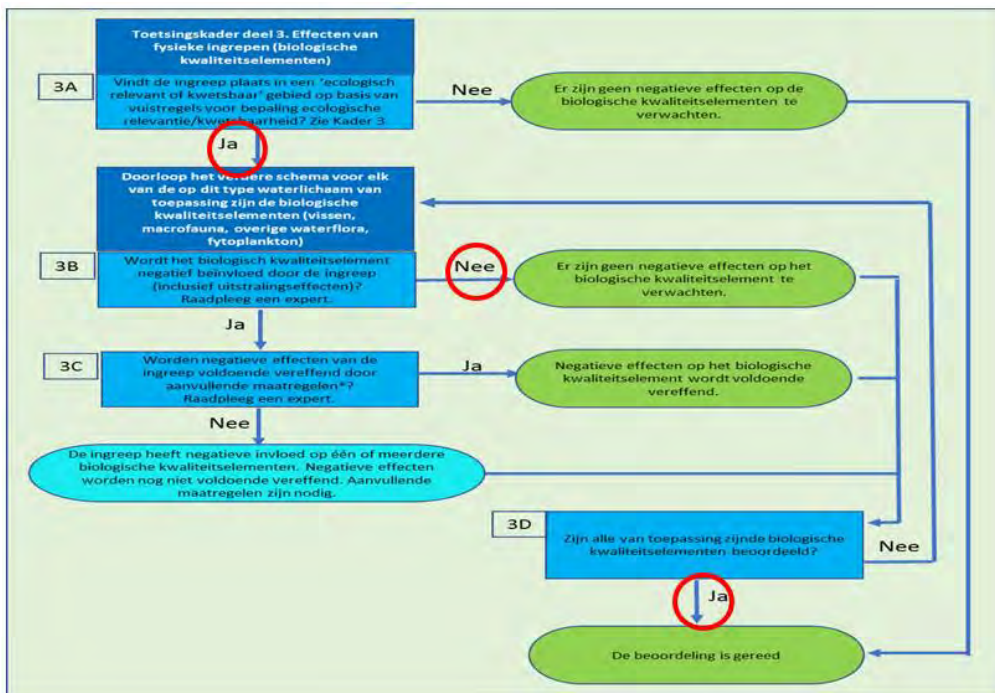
Toetsingskader deel 3. Effecten van fysieke ingrepen (biologische kwaliteitselementen)

3A

Vindt de ingreep plaats in een 'ecologisch relevant of kwetsbaar' gebied op basis van vuistregels voor bepaling ecologische relevantie/kwetsbaarheid? Zie Kader 3

Nee

Er zijn geen negatieve effecten op de biologische kwaliteitselementen te verwachten.

Ja

Doorloop het verdere schema voor elk van de op dit type waterlichaam van toepassing zijn de biologische kwaliteitselementen (vissen, macrofauna, overige waterflora, fytoplankton)

3B

Wordt het biologisch kwaliteitselement negatief beïnvloed door de ingreep (inclusief uitstralingseffecten)? Raadpleeg een expert.

Nee

Er zijn geen negatieve effecten op het biologische kwaliteitselement te verwachten.

Ja

3C

Worden negatieve effecten van de ingreep voldoende vereffend door aanvullende maatregelen*? Raadpleeg een expert.

Ja

Negatieve effecten op het biologische kwaliteitselement wordt voldoende vereffend.

Nee

De ingreep heeft negatieve invloed op één of meerdere biologische kwaliteitselementen. Negatieve effecten worden nog niet voldoende vereffend. Aanvullende maatregelen zijn nodig.

3D

Zijn alle van toepassing zijnde biologische kwaliteitselementen beoordeeld?

Nee

Ja

De beoordeling is gereed